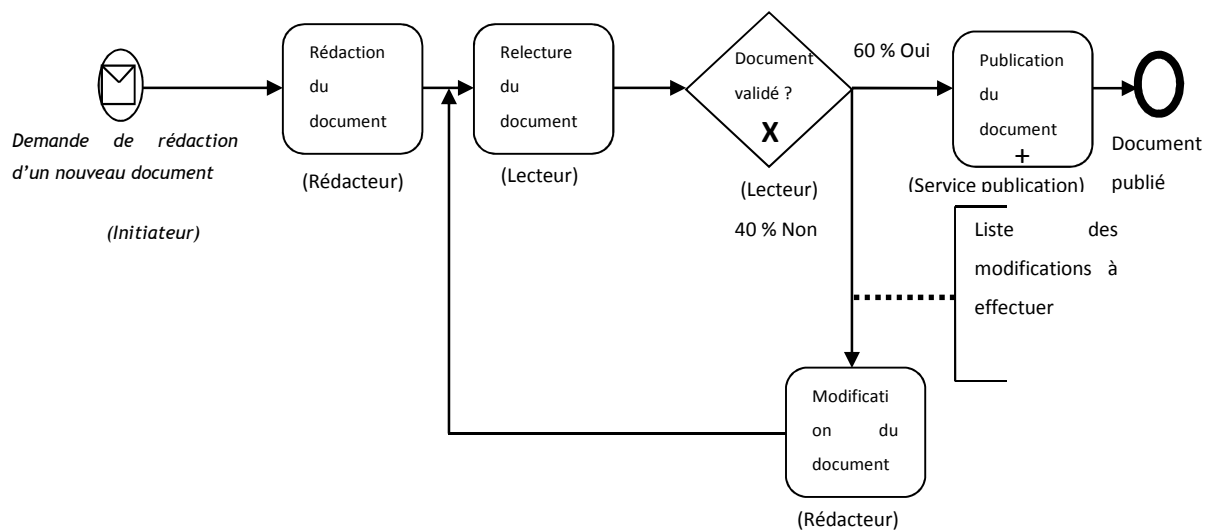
Demande de rédaction d'un nouveau document

(Initiateur)

Rédaction du document

(Rédacteur)

Relecture du document

(Lecteur)

Document validé ?

X

(Lecteur)

60 % Oui

40 % Non

Publication du document

+

(Service publication)

Document publié

Liste des modifications à effectuer

Modificati on du document

(Rédacteur)